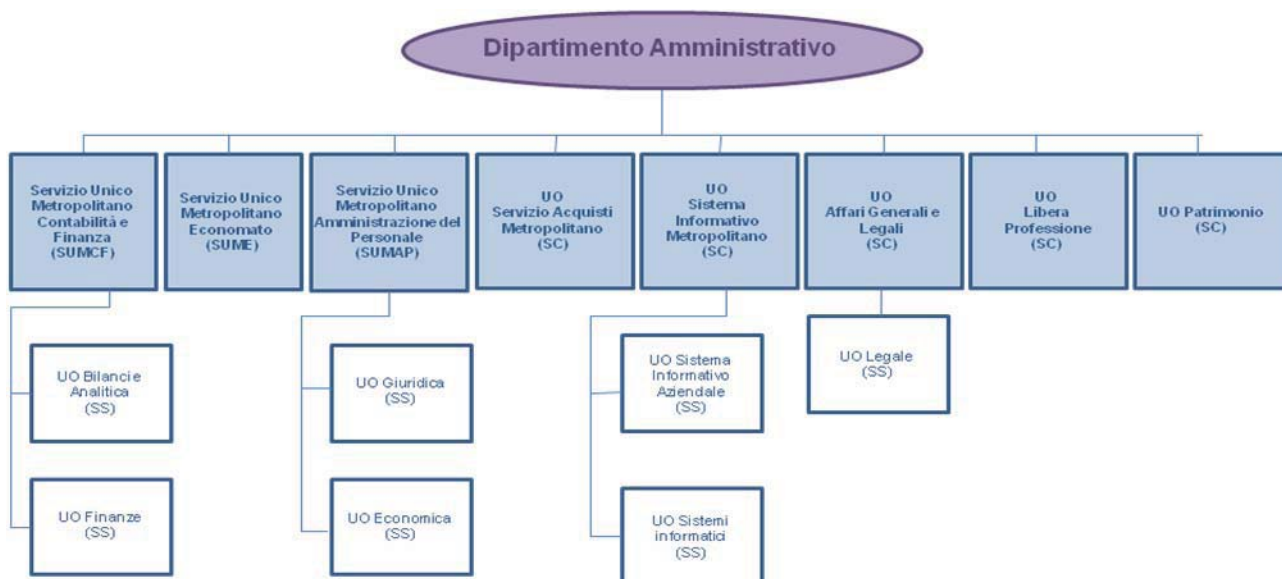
Dipartimento Amministrativo

Servizio Unico Metropolitano Contabilità e Finanza (SUMCF)

Servizio Unico Metropolitano Economato (SUME)

Servizio Unico Metropolitano Amministrazione del Personale (SUMAP)

UO Servizio Acquisti Metropolitano (SC)

UO Sistema Informativo Metropolitano (SC)

UO Affari Generali e Legali (SC)

UO Libera Professione (SC)

UO Patrimonio (SC)

UO Bilanci e Analitica (SS)

UO Finanze (SS)

UO Giuridica (SS)

UO Economica (SS)

UO Sistema Informativo Aziendale (SS)

UO Sistemi informatici (SS)

UO Legale (SS)